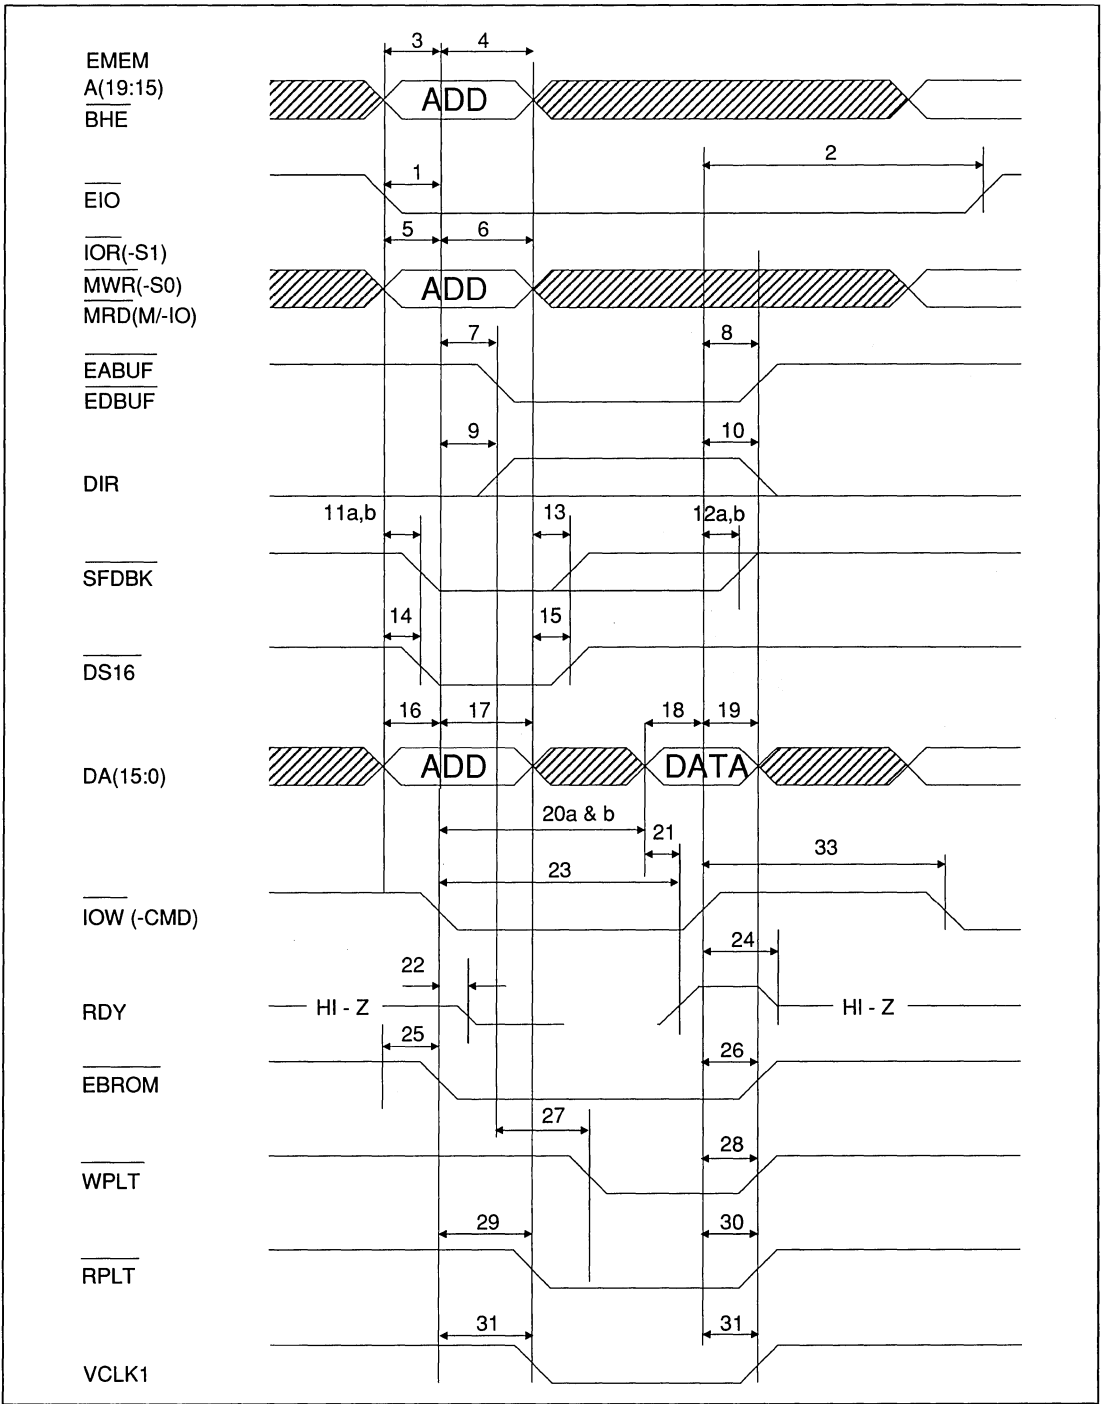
EMEM
A(19:15)
$\overline{BHE}$

3
4
ADD

2
1
$\overline{EIO}$

5
6
$\overline{IOR}$(-S1)
$\overline{MWR}$(-S0)
$\overline{MRD}$(M/-IO)
ADD

7
8
$\overline{EABUF}$
$\overline{EDBUF}$

9
10
DIR

11a,b
13
12a,b
$\overline{SFDBK}$

14
15
$\overline{DS16}$

16
17
18
19
DA(15:0)
ADD
DATA

20a & b
21
23
33
$\overline{IOW}$ (-CMD)

22
24
RDY
HI - Z
HI - Z

25
26
$\overline{EBROM}$

27
28
$\overline{WPLT}$

29
30
$\overline{RPLT}$

31
31
VCLK1